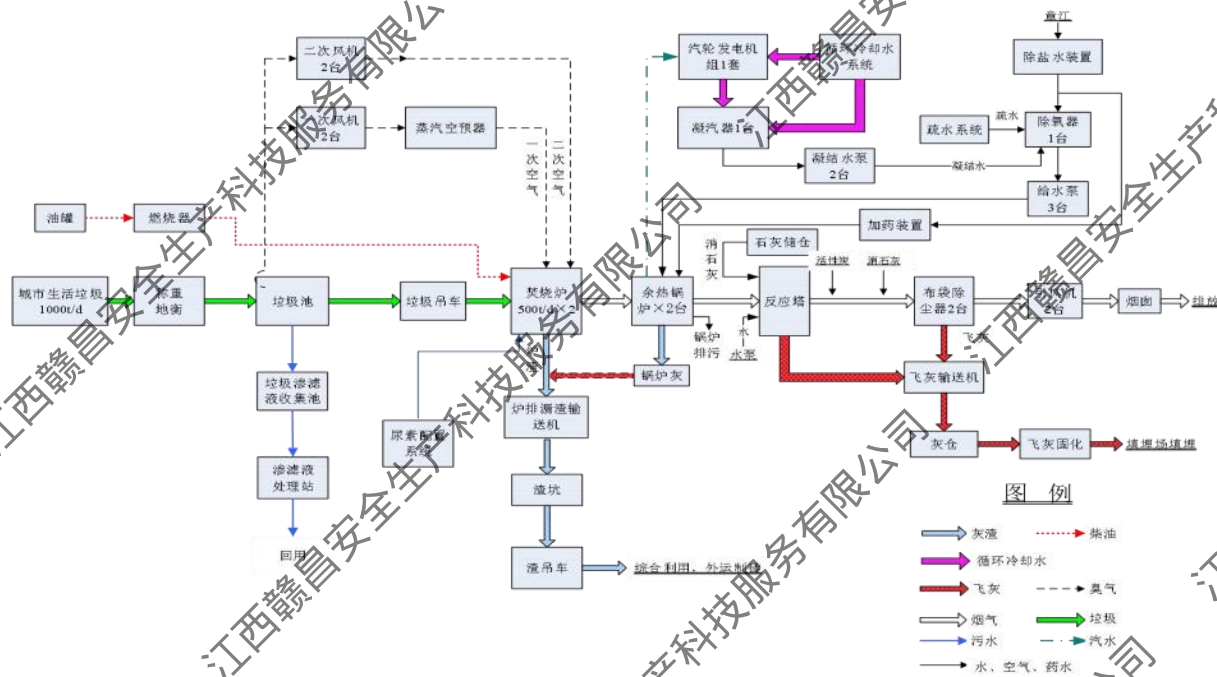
二次风机 2台

一次风机 2台

蒸汽空预器

一次空气

二次空气

油罐

燃烧器

城市生活垃圾 1000t/d

称重地衡

垃圾池

垃圾吊车

焚烧炉 500t/d×2

余热锅炉×2台

锅炉排污

锅炉灰

炉排漏渣输送机

尿素配制系统

渣坑

渣吊车

综合利用、外运制砖

垃圾渗滤液收集池

渗滤液处理站

回用

汽轮发电机组1套

循环冷却水系统

凝汽器1台

凝结水泵 2台

凝结水

疏水系统

疏水

除氧器 1台

给水泵 3台

赣江

除盐水装置

加药装置

消石灰

石灰储仓

活性炭

消石灰

反应塔

水

水泵

布袋除尘器2台

引风机 2台

烟囱

排放

飞灰

飞灰输送机

灰仓

飞灰固化

填埋场填埋

图 例

灰渣

柴油

循环冷却水

飞灰

臭气

烟气

垃圾

污水

汽水

水、空气、药水

江西赣昌安全生产科技服务有限公司